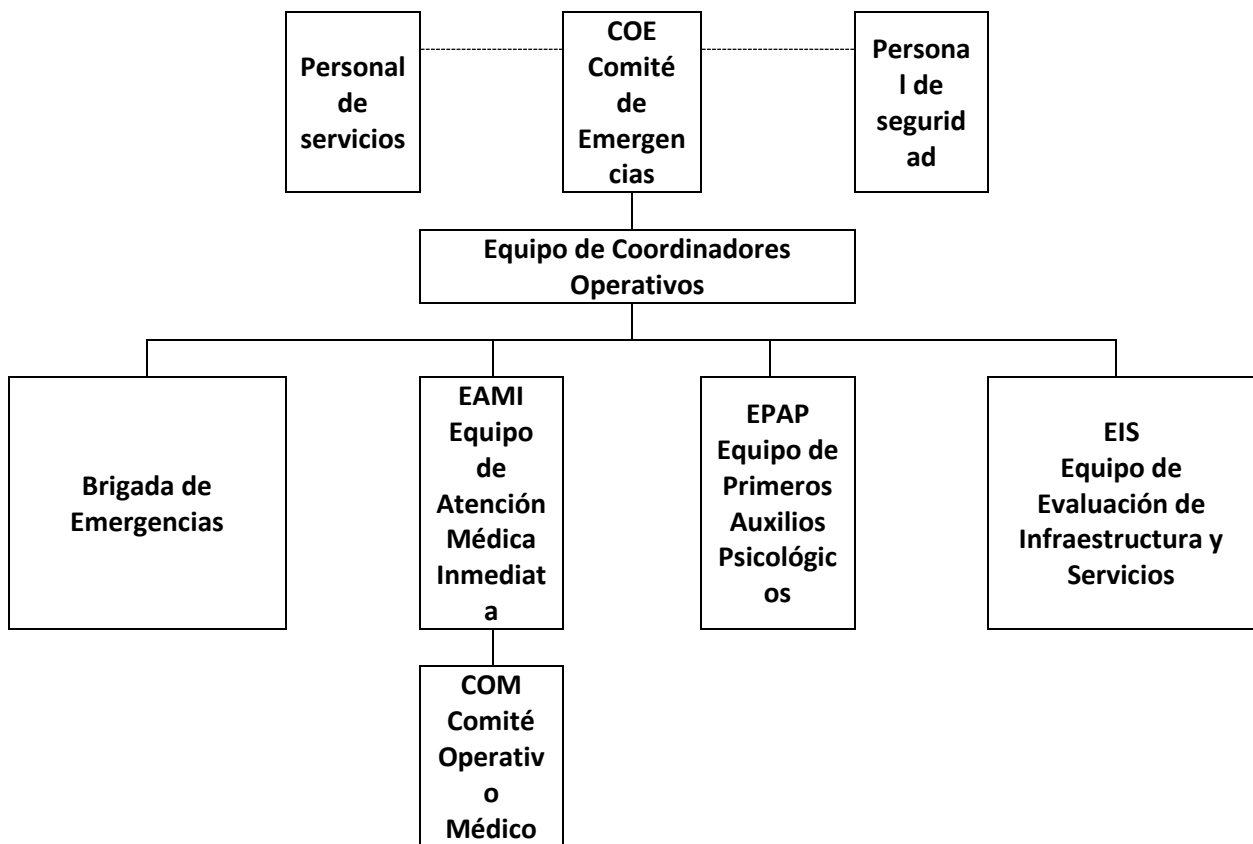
Personal de servicios

COE Comité de Emergencias

Personal de seguridad

Equipo de Coordinadores Operativos

Brigada de Emergencias

EAMI Equipo de Atención Médica Inmediata

EPAP Equipo de Primeros Auxilios Psicológicos

EIS Equipo de Evaluación de Infraestructura y Servicios

COM Comité Operativo Médico